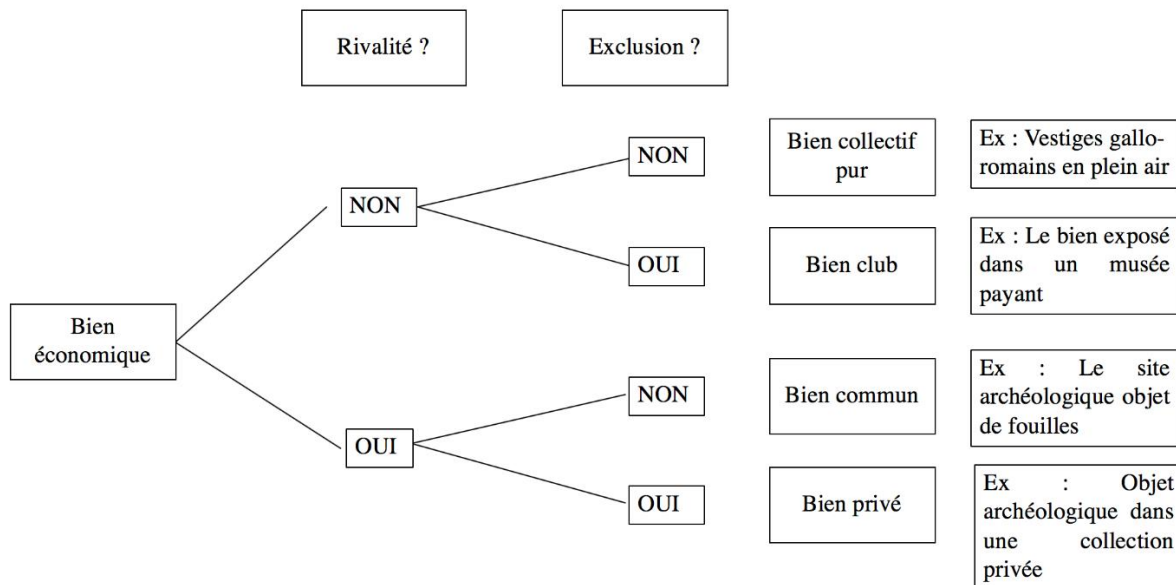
Rivalité ?

Exclusion ?

Bien économique

NON

NON

Bien collectif pur

Ex : Vestiges gallo-romains en plein air

OUI

Bien club

Ex : Le bien exposé dans un musée payant

OUI

NON

Bien commun

Ex : Le site archéologique objet de fouilles

OUI

Bien privé

Ex : Objet archéologique dans une collection privée